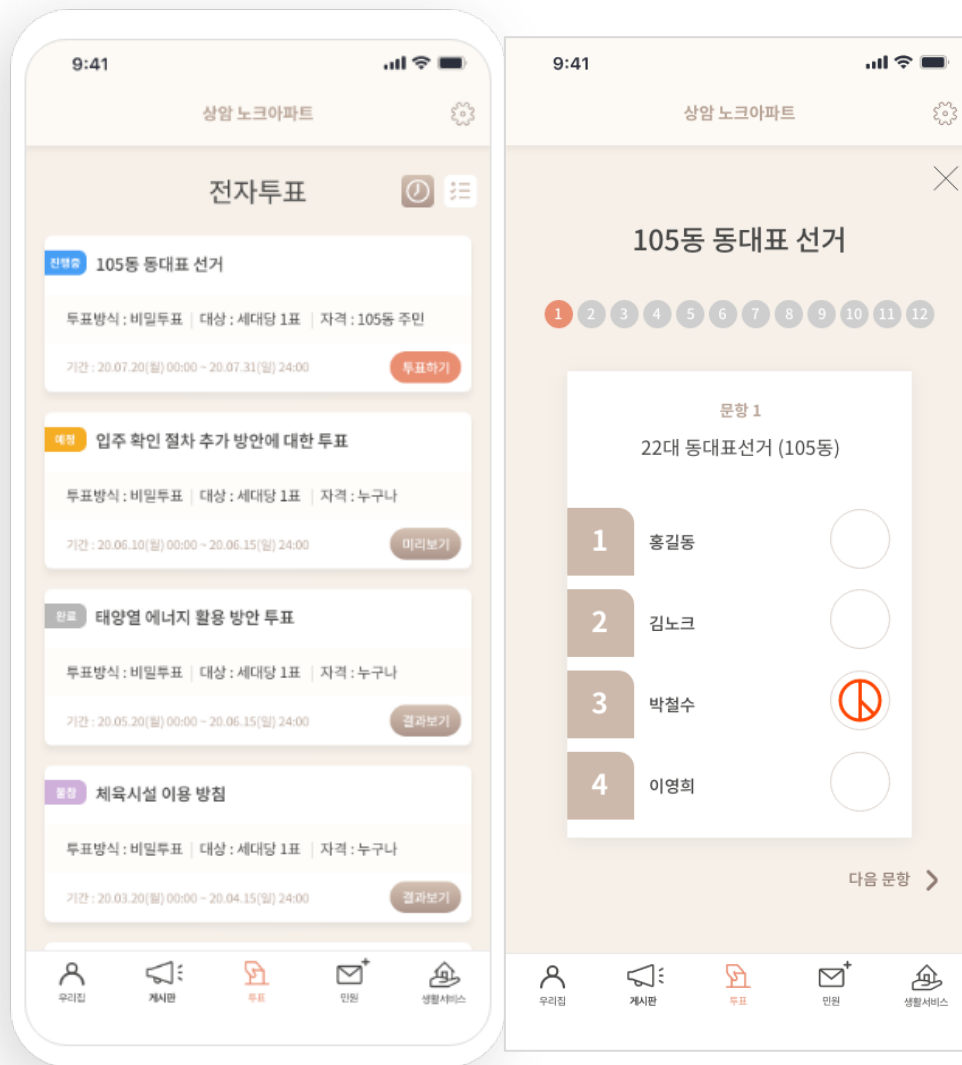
9:41

상암 노크아파트

전자투표

진행중 105동 동대표 선거

투표방식 : 비밀투표 | 대상 : 세대당 1표 | 자격 : 105동 주민

기간 : 20.07.20(월) 00:00 ~ 20.07.31(일) 24:00

투표하기

예정 입주 확인 절차 추가 방안에 대한 투표

투표방식 : 비밀투표 | 대상 : 세대당 1표 | 자격 : 누구나

기간 : 20.06.10(월) 00:00 ~ 20.06.15(일) 24:00

미리보기

완료 태양열 에너지 활용 방안 투표

투표방식 : 비밀투표 | 대상 : 세대당 1표 | 자격 : 누구나

기간 : 20.05.20(월) 00:00 ~ 20.06.15(일) 24:00

결과보기

불참 체육시설 이용 방침

투표방식 : 비밀투표 | 대상 : 세대당 1표 | 자격 : 누구나

기간 : 20.03.20(월) 00:00 ~ 20.04.15(일) 24:00

결과보기

우리집 게시판 투표 민원 생활서비스

9:41

상암 노크아파트

105동 동대표 선거

1 2 3 4 5 6 7 8 9 10 11 12

문항 1

22대 동대표선거 (105동)

1 홍길동

2 김노크

3 박철수

4 이영희

다음 문항

우리집 게시판 투표 민원 생활서비스